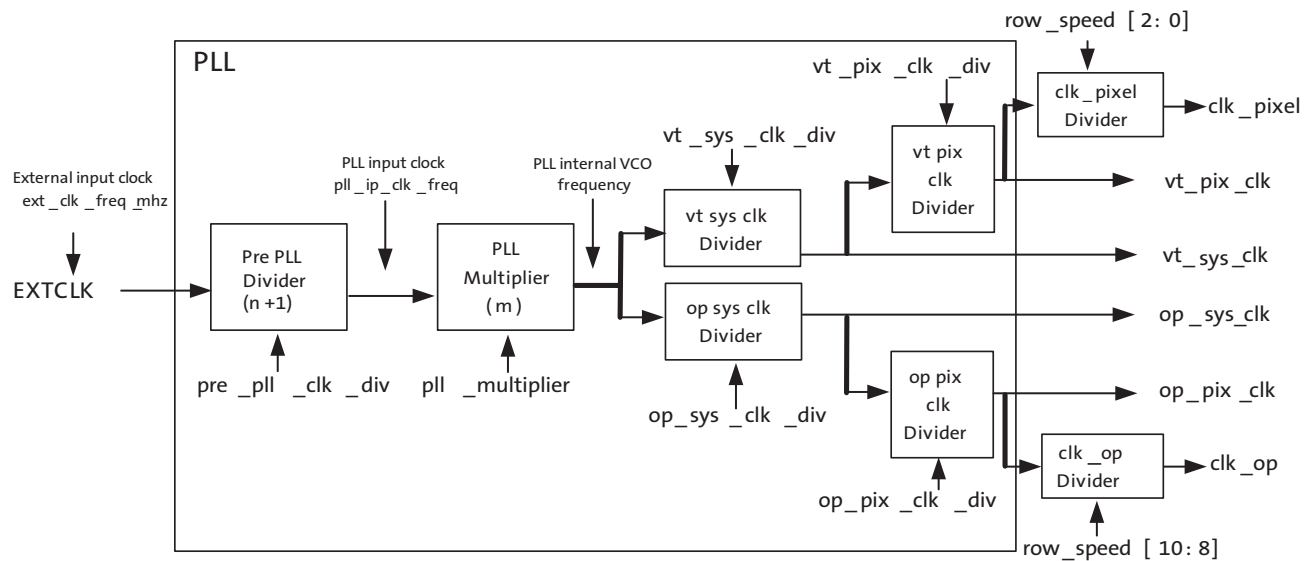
PLL

row _speed [ 2: 0]

vt _pix _clk _div

clk _pixel Divider

clk _pixel

vt _sys _clk _div

vt pix clk Divider

vt_pix _clk

External input clock ext _clk _freq _mhz

PLL input clock pll _ip _clk _freq

PLL internal VCO frequency

vt sys clk Divider

vt _sys _clk

EXTCLK

Pre PLL Divider (n +1)

PLL Multiplier ( m )

op sys clk Divider

op _sys _clk

pre _pll _clk _div

pll _multiplier

op_sys _clk _div

op pix clk Divider

op _pix _clk

clk _op Divider

clk _op

op_pix _clk _div

row_speed [ 10: 8]